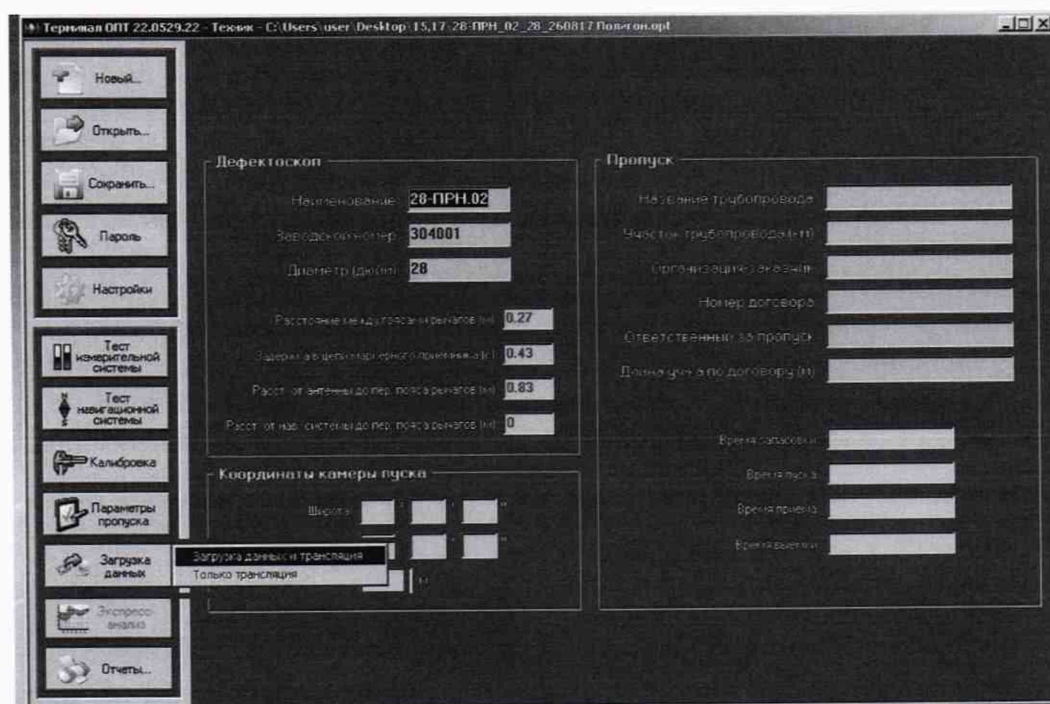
Терминал ОПТ 22.0529.22 - Техник - C:\Users\user\Desktop\15,17-28-ПРН_02_28_260817 Полигон.opt

Новый...

Открыть...

Сохранить...

Пароль

Настройки

Тест измерительной системы

Тест навигационной системы

Калибровка

Параметры пропуска

Загрузка данных

Экспресс-анализ

Отчеты...

Дефектоскоп

Наименование 28-ПРН.02

Заводской номер 304001

Диаметр (дюйм) 28

Расстояние между поясами рычагов (м) 0.27

Задержка в цепи маркерного приемника (с) 0.43

Расст. от антенны до пер. пояса рычагов (м) 0.83

Расст. от нав. системы до пер. пояса рычагов (м) 0

Координаты камеры пуска

Широта

м

Загрузка данных и трансляция

Только трансляция

Пропуск

Название трубопровода

Участок трубопровода (км)

Организация заказчик

Номер договора

Ответственный за пропуск

Длина уч-ка по договору (м)

Время запасовки

Время пуска

Время приема

Время выемки